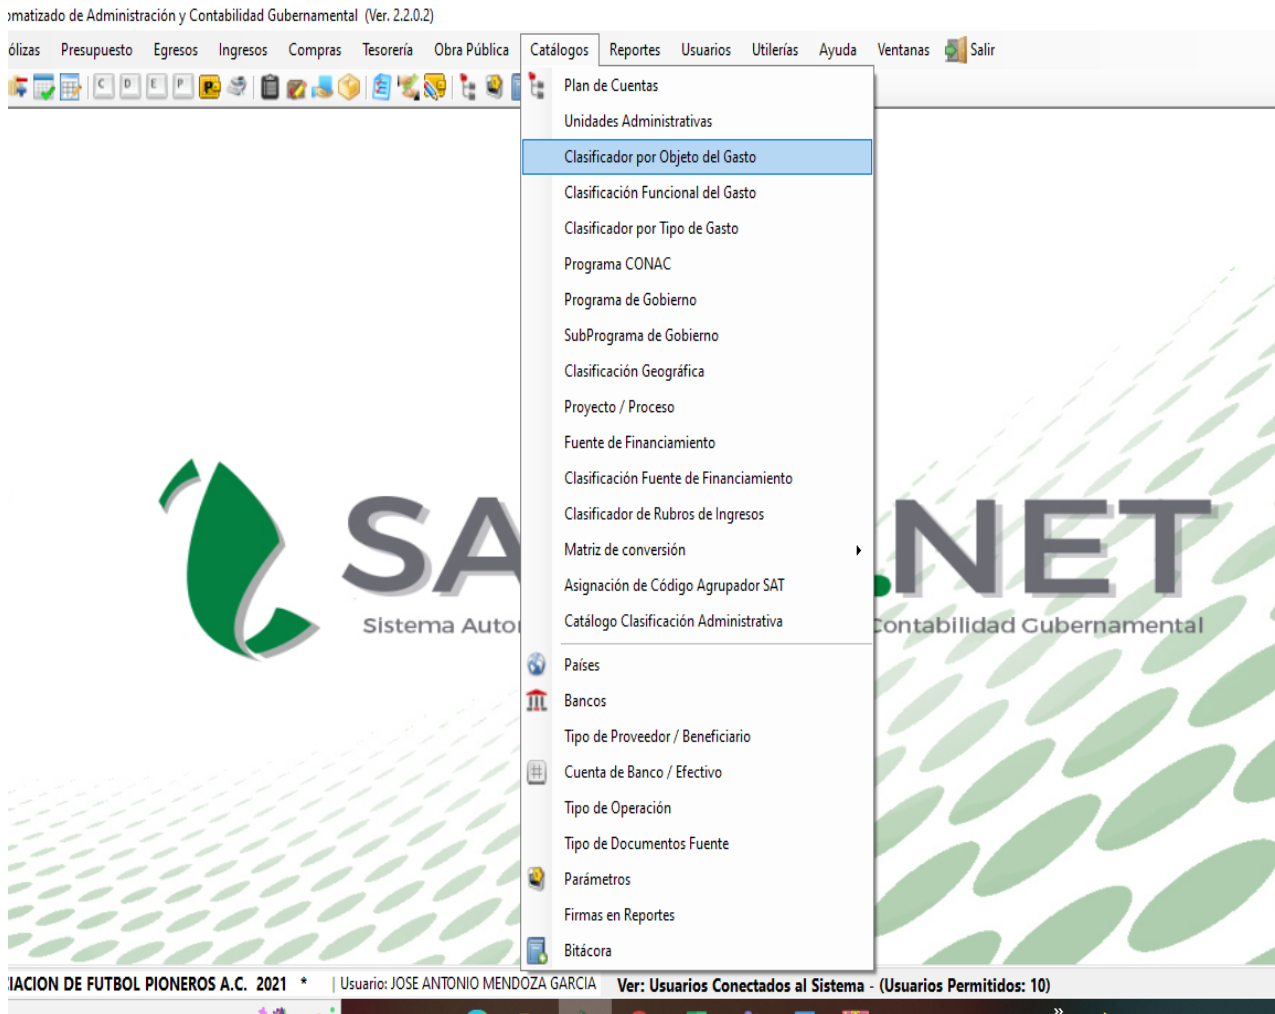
›matizado de Administración y Contabilidad Gubernamental (Ver. 2.2.0.2)

ólizas Presupuesto Egresos Ingresos Compras Tesorería Obra Pública Catálogos Reportes Usuarios Utilerías Ayuda Ventanas Salir

C D E P

Plan de Cuentas
Unidades Administrativas
Clasificador por Objeto del Gasto
Clasificación Funcional del Gasto
Clasificador por Tipo de Gasto
Programa CONAC
Programa de Gobierno
SubPrograma de Gobierno
Clasificación Geográfica
Proyecto / Proceso
Fuente de Financiamiento
Clasificación Fuente de Financiamiento
Clasificador de Rubros de Ingresos
Matriz de conversión
Asignación de Código Agrupador SAT
Catálogo Clasificación Administrativa
Países
Bancos
Tipo de Proveedor / Beneficiario
Cuenta de Banco / Efectivo
Tipo de Operación
Tipo de Documentos Fuente
Parámetros
Firmas en Reportes
Bitácora

SA .NET
Sistema Auto Contabilidad Gubernamental

IACION DE FUTBOL PIONEROS A.C. 2021 * | Usuario: JOSE ANTONIO MENDOZA GARCIA Ver: Usuarios Conectados al Sistema - (Usuarios Permitidos: 10)